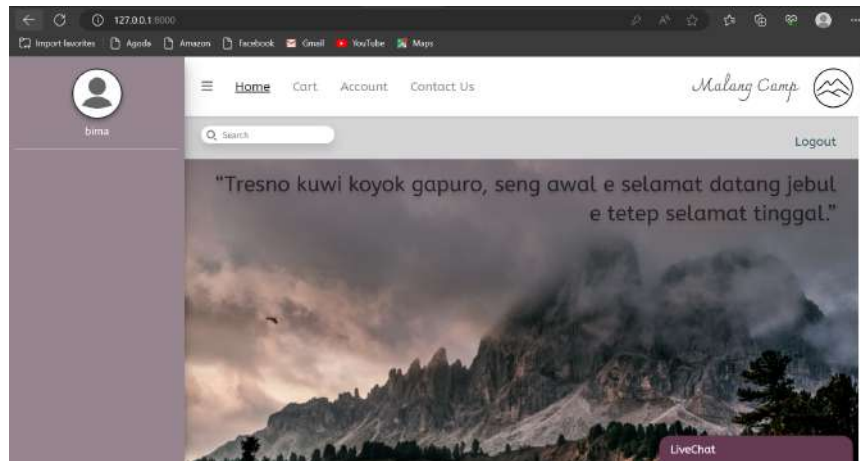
127.0.0.1:8000

Import favorites Agoda Amazon Facebook Gmail YouTube Maps

bima

Home Cart Account Contact Us

Malang Camp

Search

Logout

"Tresno kuwi koyok gapuro, seng awal e selamat datang jebul e tetep selamat tinggal."

LiveChat